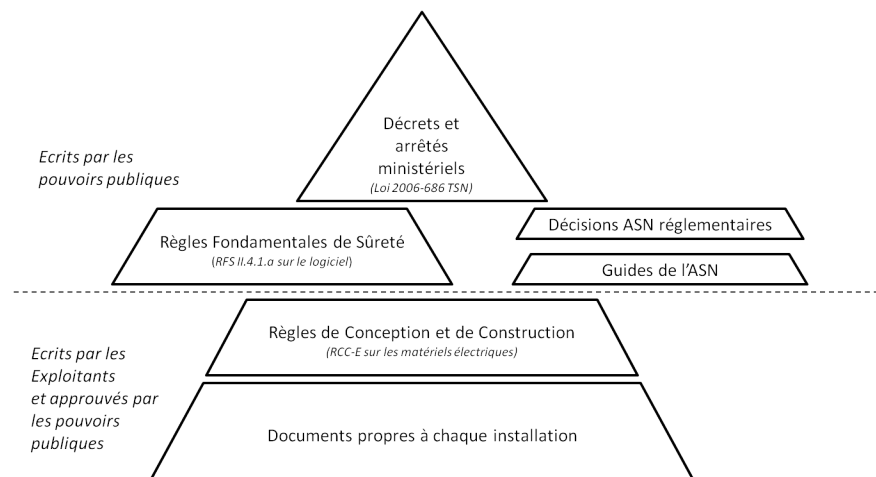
Ecrits par les pouvoirs publiques

Décrets et arrêtés ministériels
(Loi 2006-686 TSN)

Règles Fondamentales de Sûreté
(RFS II.4.1.a sur le logiciel)

Décisions ASN réglementaires

Guides de l'ASN

Ecrits par les Exploitants et approuvés par les pouvoirs publiques

Règles de Conception et de Construction
(RCC-E sur les matériels électriques)

Documents propres à chaque installation